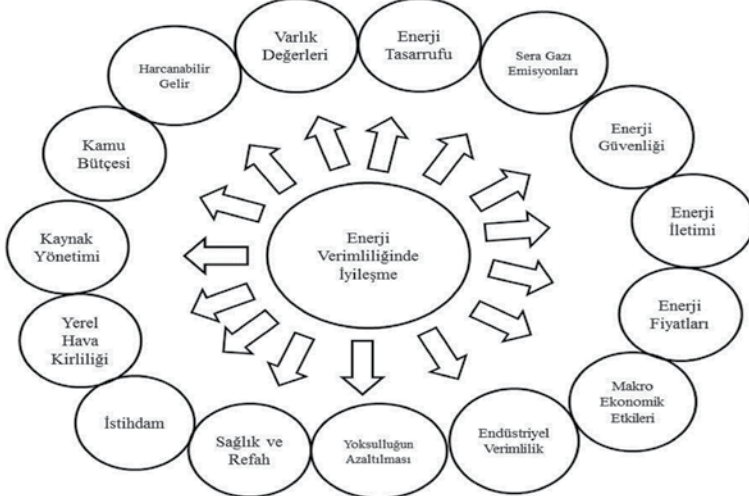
Enerji Verimliliğinde İyileşme

Varlık Değerleri

Enerji Tasarrufu

Sera Gazı Emisyonları

Enerji Güvenliği

Enerji İletimi

Enerji Fiyatları

Makro Ekonomik Etkileri

Endüstriyel Verimlilik

Yoksulluğun Azaltılması

Sağlık ve Refah

İstihdam

Yerel Hava Kirliliği

Kaynak Yönetimi

Kamu Bütçesi

Harcanabilir Gelir